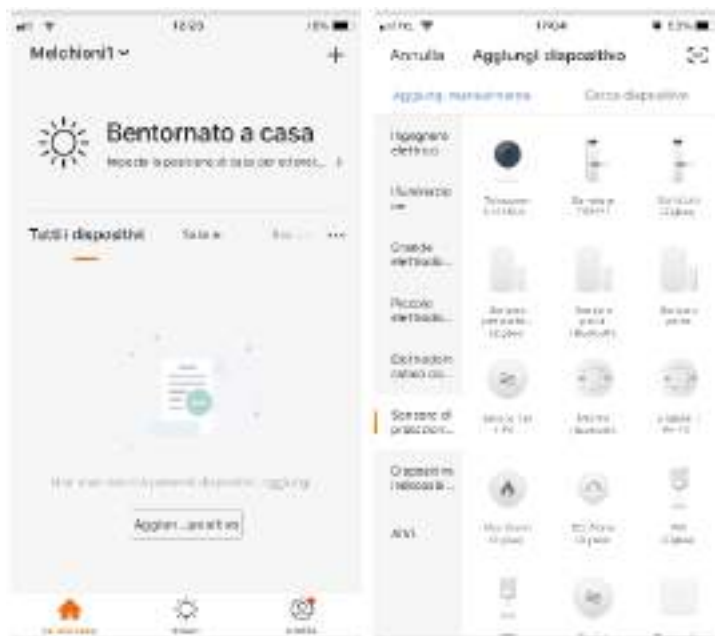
12:23 15%

Melchioni1

+

Bentornato a casa

Imposta la posizione di casa per ottenere... >

Tutti i dispositivi Salone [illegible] ···

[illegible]

Aggiun...positivo

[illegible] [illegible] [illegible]

17:04 53%

Annulla Aggiungi dispositivo

Aggiungi manualmente Cerca dispositivo

Ingegnere elettrico

Illuminazione

Grande elettrodo...

Piccolo elettrodo...

Elettrodomestici cucina

Sensore di protezion...

Dispositivi indossab...

Altri

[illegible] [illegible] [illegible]

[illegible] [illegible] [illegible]

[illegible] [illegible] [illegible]

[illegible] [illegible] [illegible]